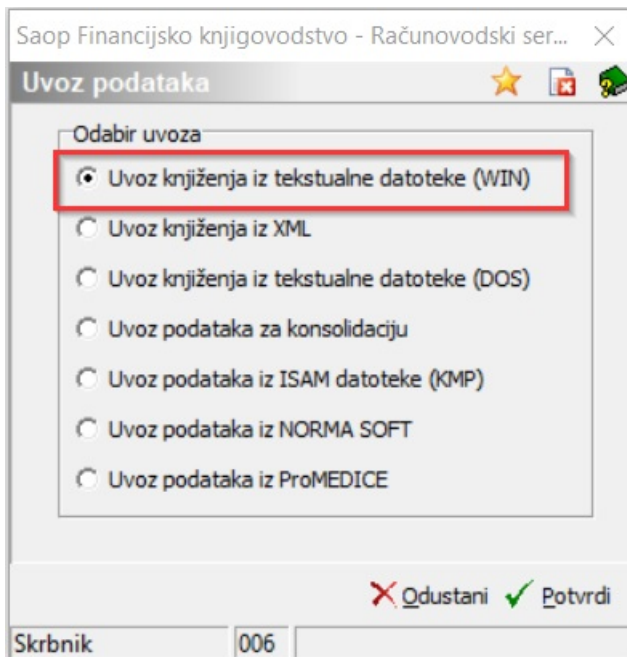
Saop Financijsko knjigovodstvo - Računovodski ser... ×

Uvoz podataka

Odabir uvoza

Uvoz knjiženja iz tekstualne datoteke (WIN)

Uvoz knjiženja iz XML

Uvoz knjiženja iz tekstualne datoteke (DOS)

Uvoz podataka za konsolidaciju

Uvoz podataka iz ISAM datoteke (KMP)

Uvoz podataka iz NORMA SOFT

Uvoz podataka iz ProMEDICE

Odustani Potvrdi

Skrbnik 006